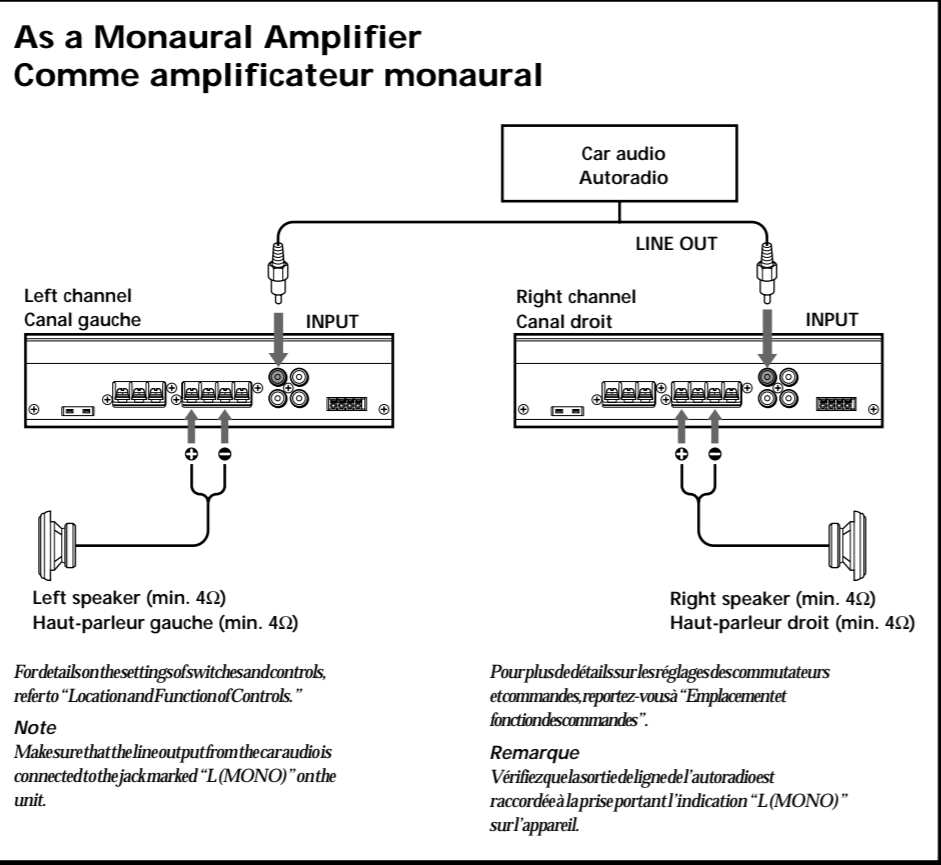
As a Monaural Amplifier
Comme amplificateur monaural

Car audio
Autoradio

LINE OUT

Left channel
Canal gauche

INPUT

Right channel
Canal droit

INPUT

Left speaker (min. 4Ω)
Haut-parleur gauche (min. 4Ω)

Right speaker (min. 4Ω)
Haut-parleur droit (min. 4Ω)

For details on the settings of switches and controls, refer to "Location and Function of Controls."

Note
Make sure that the line output from the car audio is connected to the jack marked "L (MONO)" on the unit.

Pour plus de détails sur les réglages des commutateurs et commandes, reportez-vous à "Emplacement et fonction des commandes".

Remarque
Vérifiez que la sortie de ligne de l'autoradio est raccordée à la prise portant l'indication "L (MONO)" sur l'appareil.